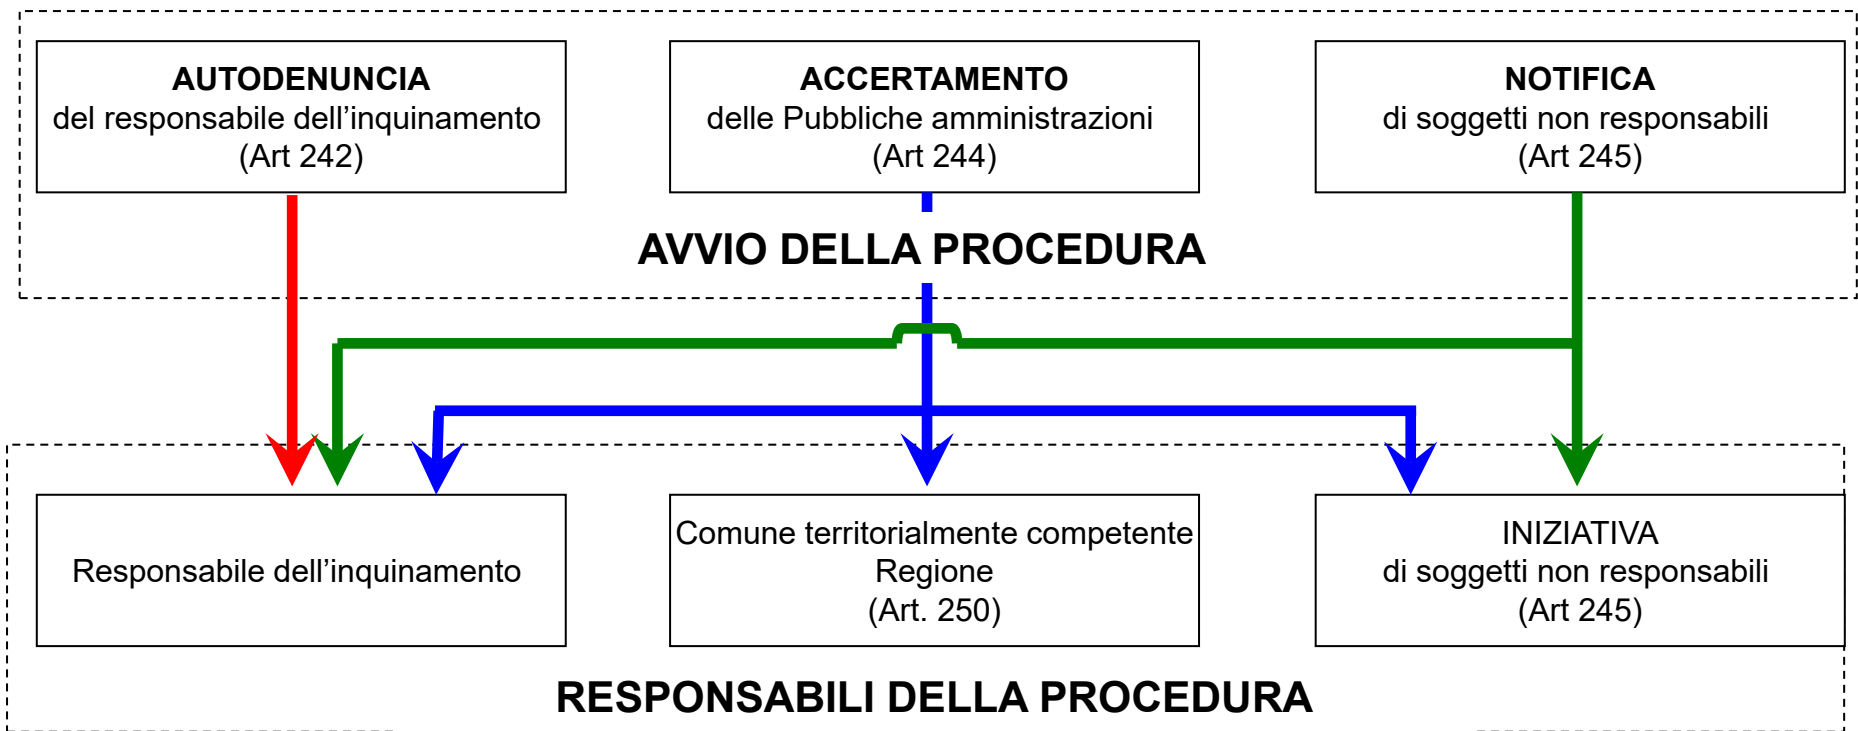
**AUTODENUNCIA**
del responsabile dell’inquinamento
(Art 242)

**ACCERTAMENTO**
delle Pubbliche amministrazioni
(Art 244)

**NOTIFICA**
di soggetti non responsabili
(Art 245)

**AVVIO DELLA PROCEDURA**

Responsabile dell’inquinamento

Comune territorialmente competente
Regione
(Art. 250)

INIZIATIVA
di soggetti non responsabili
(Art 245)

**RESPONSABILI DELLA PROCEDURA**